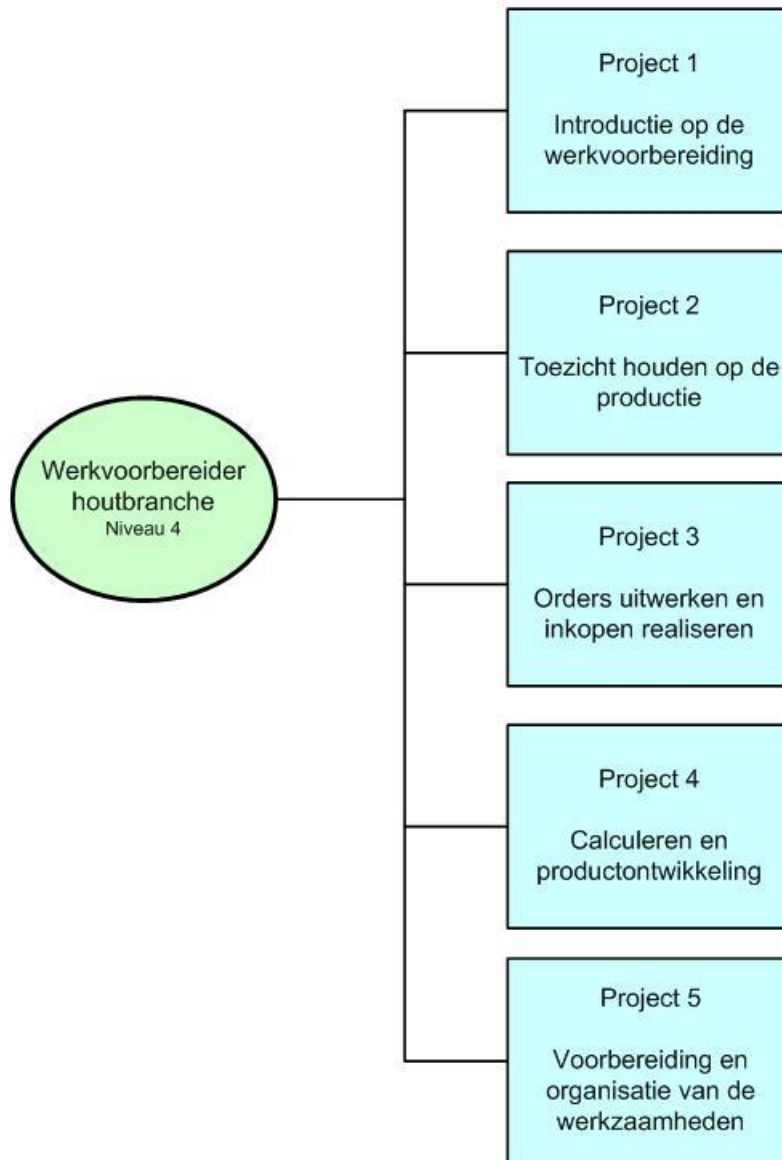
Werkvoorbereider houtbranche
Niveau 4

Project 1

Introductie op de werkvoorbereiding

Project 2

Toezicht houden op de productie

Project 3

Orders uitwerken en inkopen realiseren

Project 4

Calculeren en productontwikkeling

Project 5

Voorbereiding en organisatie van de werkzaamheden